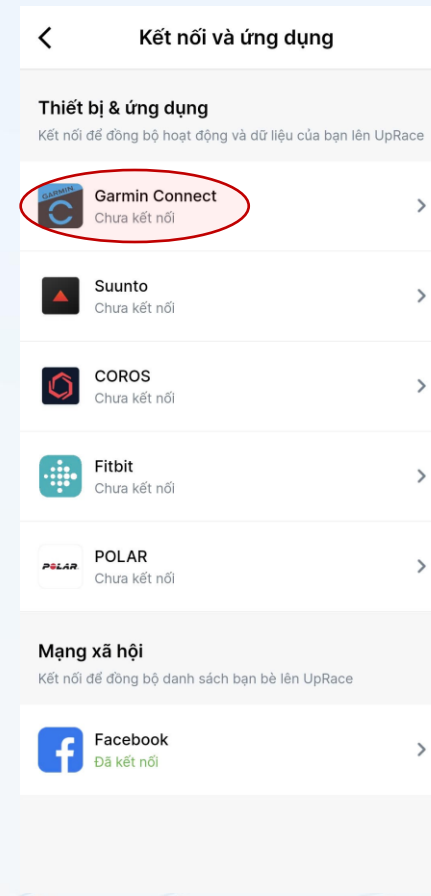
Kết nối và ứng dụng

Thiết bị & ứng dụng
Kết nối để đồng bộ hoạt động và dữ liệu của bạn lên UpRace

GARMIN
Garmin Connect
Chưa kết nối

Suunto
Chưa kết nối

COROS
Chưa kết nối

Fitbit
Chưa kết nối

POLAR
POLAR
Chưa kết nối

Mạng xã hội
Kết nối để đồng bộ danh sách bạn bè lên UpRace

Facebook
Đã kết nối